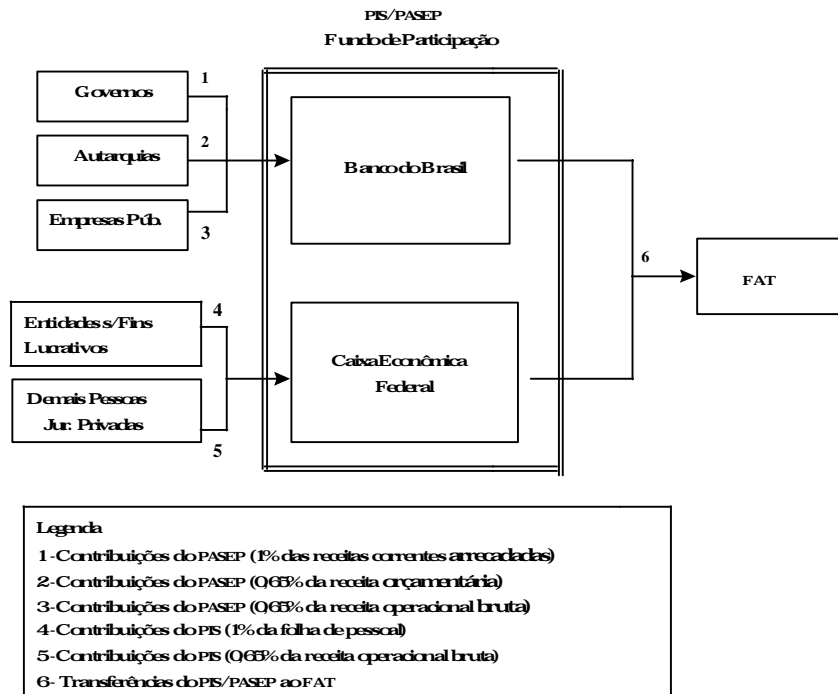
PIS/PASEP

Fundo de Participação

Governos

1

Autarquias

2

Empresas Púb.

3

Banco do Brasil

6

FAT

Entidades s/Fins Lucrativos

4

Demais Pessoas Jur. Privadas

5

Caixa Econômica Federal

Legenda

1 - Contribuições do PASEP (1% das receitas correntes arrecadadas)

2 - Contribuições do PASEP (0,65% da receita orçamentária)

3 - Contribuições do PASEP (0,65% da receita operacional bruta)

4 - Contribuições do PIS (1% da folha de pessoal)

5 - Contribuições do PIS (0,65% da receita operacional bruta)

6 - Transferências do PIS/PASEP ao FAT